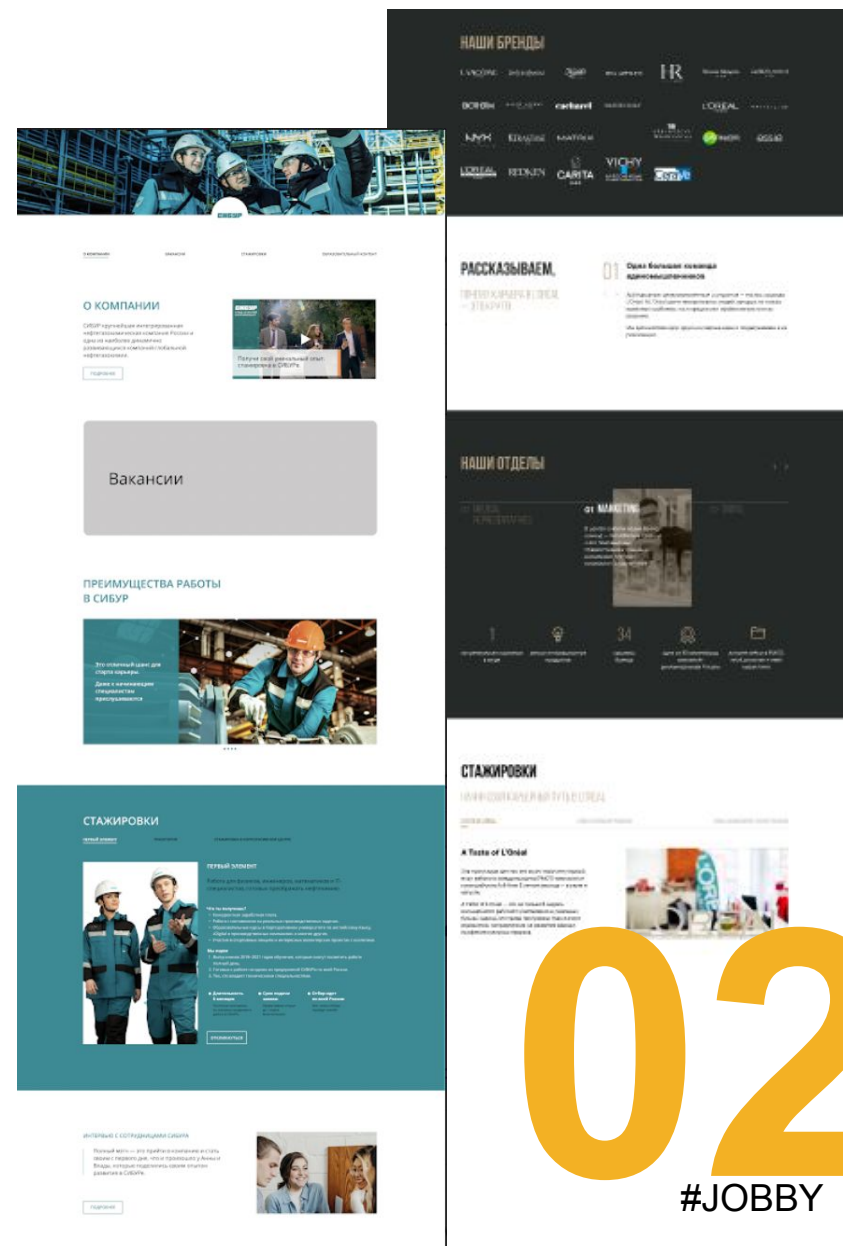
НАШИ БРЕНДЫ

LANCÔME

HR

cacharel

L'ORÉAL

NYX

KÉRASTASE

MATRIX

L'ORÉAL

REDKEN

CARITA

VICHY

СИБУР

О КОМПАНИИ

Получи свой уникальный опыт стажировки в СИБУРе

Вакансии

ПРЕИМУЩЕСТВА РАБОТЫ В СИБУР

Это отличный шанс для старта карьеры.

СТАЖИРОВКИ

ПЕРВЫЙ ЭЛЕМЕНТ

ИНТЕРВЬЮ С СОТРУДНИКАМИ СИБУРА

РАССКАЗЫВАЕМ,

01

Одна большая команда единомышленников

НАШИ ОТДЕЛЫ

01 MARKETING

34

СТАЖИРОВКИ

A Taste of L'Oréal

02

#JOBBY